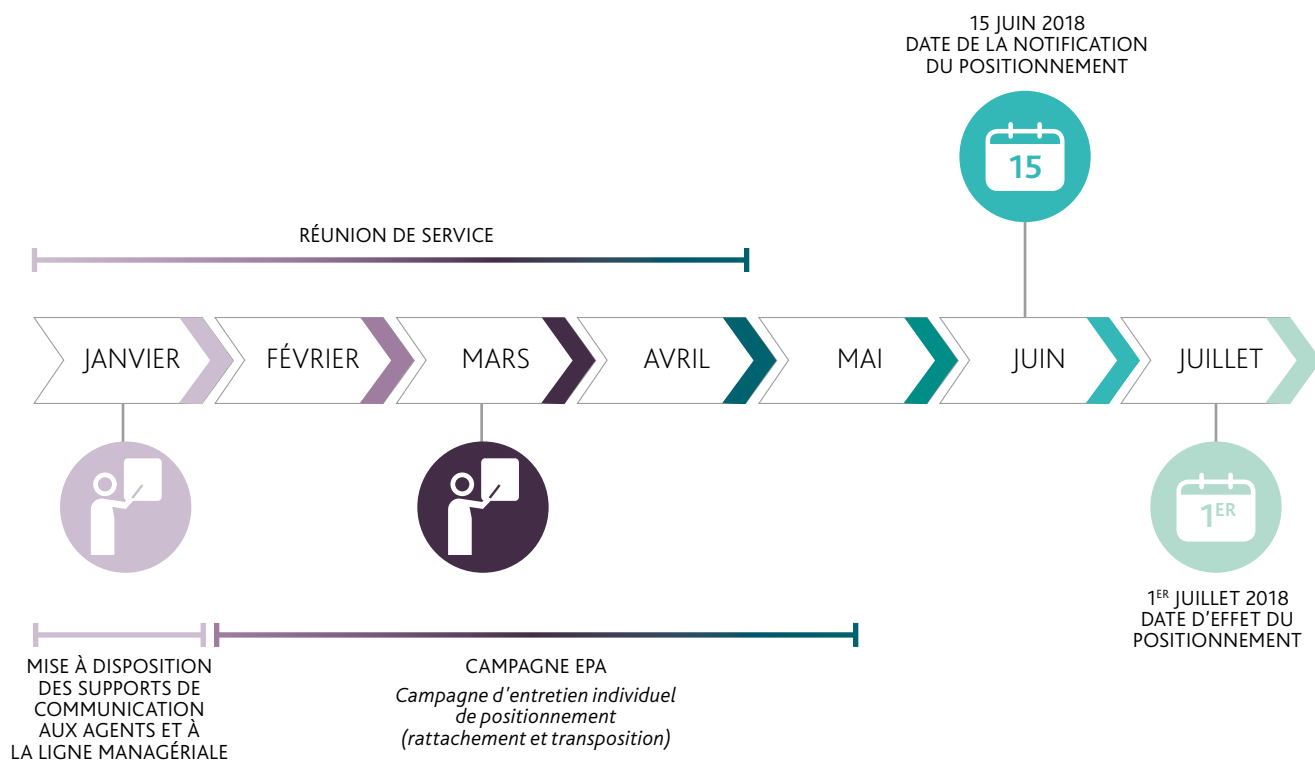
15 JUIN 2018
DATE DE LA NOTIFICATION
DU POSITIONNEMENT

15

RÉUNION DE SERVICE

JANVIER

FÉVRIER

MARS

AVRIL

MAI

JUIN

JUILLET

1$^{ER}$

1$^{ER}$ JUILLET 2018
DATE D'EFFET DU
POSITIONNEMENT

MISE À DISPOSITION
DES SUPPORTS DE
COMMUNICATION
AUX AGENTS ET À
LA LIGNE MANAGÉRIALE

CAMPAGNE EPA
*Campagne d'entretien individuel de positionnement (rattachement et transposition)*